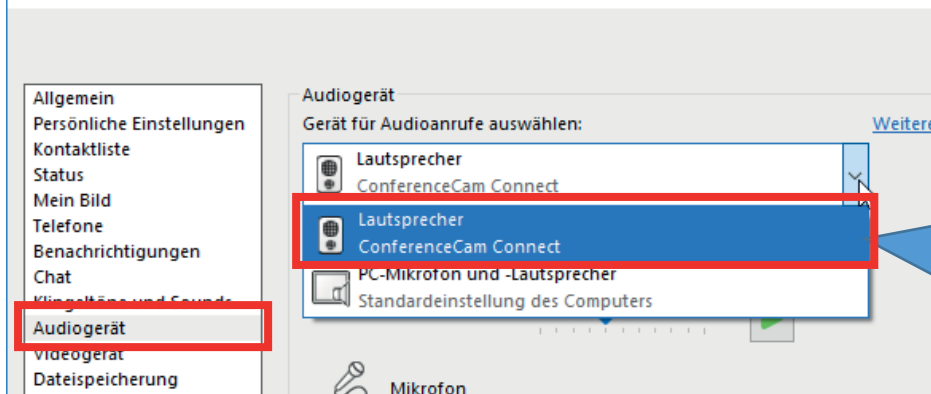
Allgemein
Persönliche Einstellungen
Kontaktliste
Status
Mein Bild
Telefone
Benachrichtigungen
Chat
Klingeltöne und Sounds
Audiogerät
Videogerät
Dateispeicherung

Audiogerät
Gerät für Audioanrufe auswählen:
Weitere

Lautsprecher
ConferenceCam Connect

Lautsprecher
ConferenceCam Connect

PC-Mikrofon und -Lautsprecher
Standardeinstellung des Computers

Mikrofon